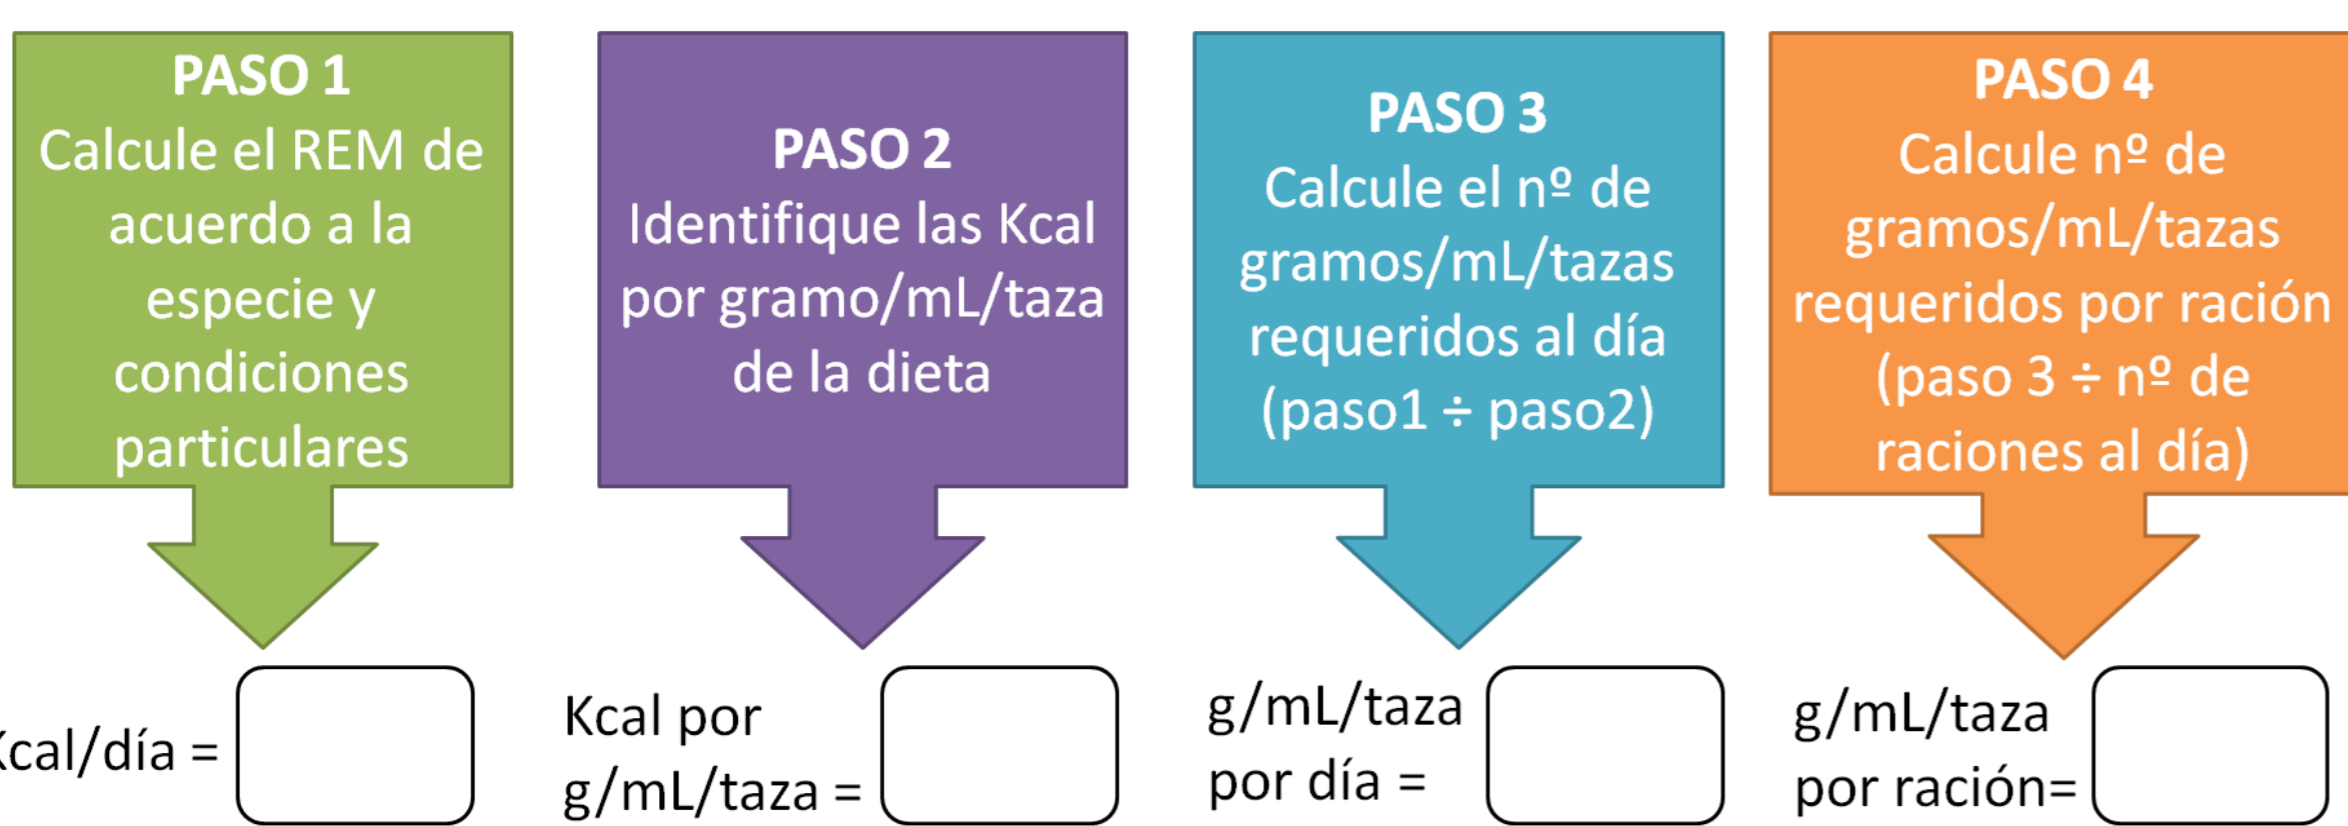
PASO 1
Calcule el REM de acuerdo a la especie y condiciones particulares

PASO 2
Identifique las Kcal por gramo/mL/taza de la dieta

PASO 3
Calcule el nº de gramos/mL/tazas requeridos al día (paso1 ÷ paso2)

PASO 4
Calcule nº de gramos/mL/tazas requeridos por ración (paso 3 ÷ nº de raciones al día)

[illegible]cal/día =

Kcal por g/mL/taza =

g/mL/taza por día =

g/mL/taza por ración=